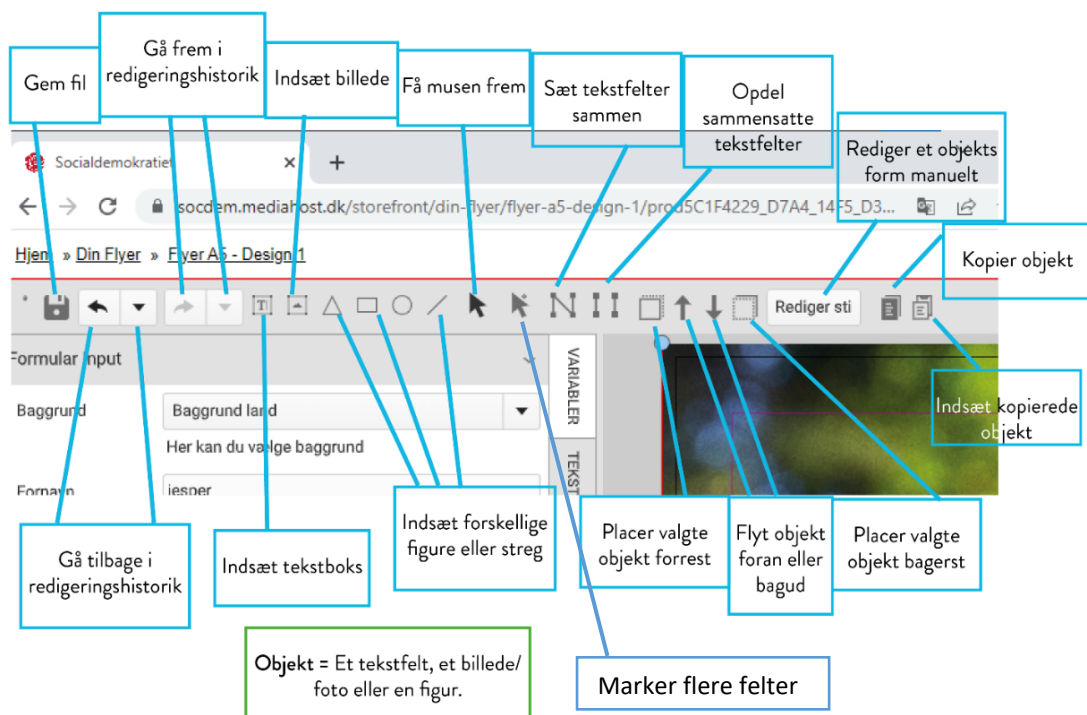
Gem fil

Gå frem i redigeringshistorik

Indsæt billede

Få musen frem

Sæt tekstfelter sammen

Opdel sammensatte tekstfelter

Rediger et objekts form manuelt

Kopier objekt

Socialdemokratiet ×

+

socdem.mediahost.dk/storefront/din-flyer/flyer-a5-design-1/prod5C1F4229_D7A4_14F5_D3...

Hjem » Din Flyer » Flyer A5 - Design 1

Rediger sti

Formular input

VARIABLER

TEKST

Baggrund

Baggrund land

Her kan du vælge baggrund

Fornavn

jesper

Indsæt kopierede objekt

Gå tilbage i redigeringshistorik

Indsæt tekstboks

Indsæt forskellige figure eller streg

Placer valgte objekt forrest

Flyt objekt foran eller bagud

Placer valgte objekt bagerst

Objekt = Et tekstfelt, et billede/ foto eller en figur.

Marker flere felter